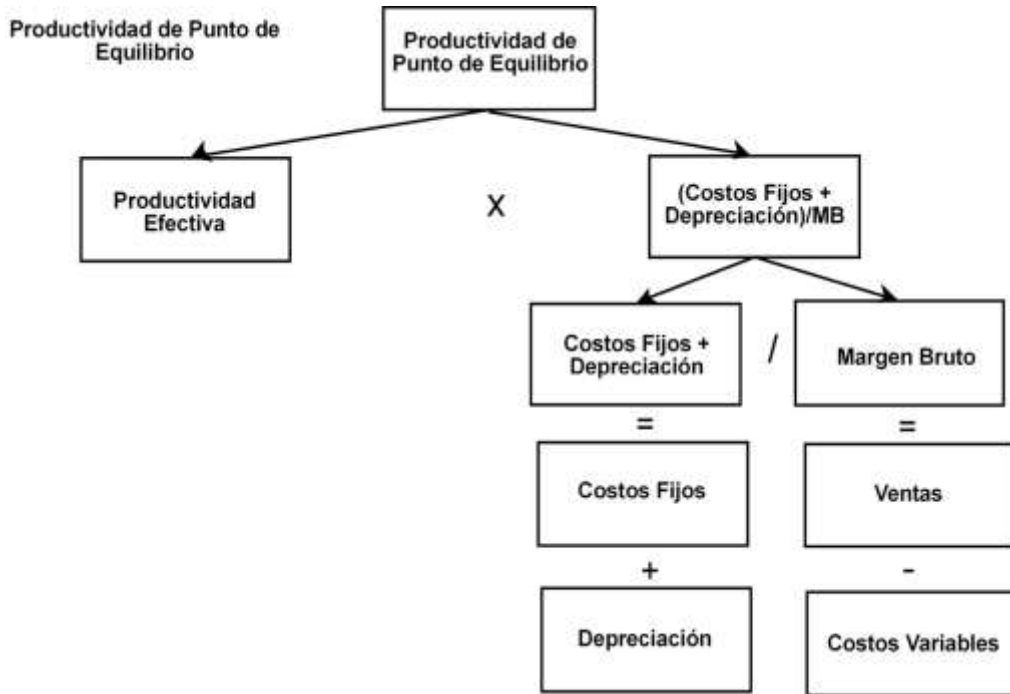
Productividad de Punto de Equilibrio

Productividad de Punto de Equilibrio

Productividad Efectiva

X

(Costos Fijos + Depreciación)/MB

Costos Fijos + Depreciación

/

Margen Bruto

=

=

Costos Fijos

Ventas

+

-

Depreciación

Costos Variables